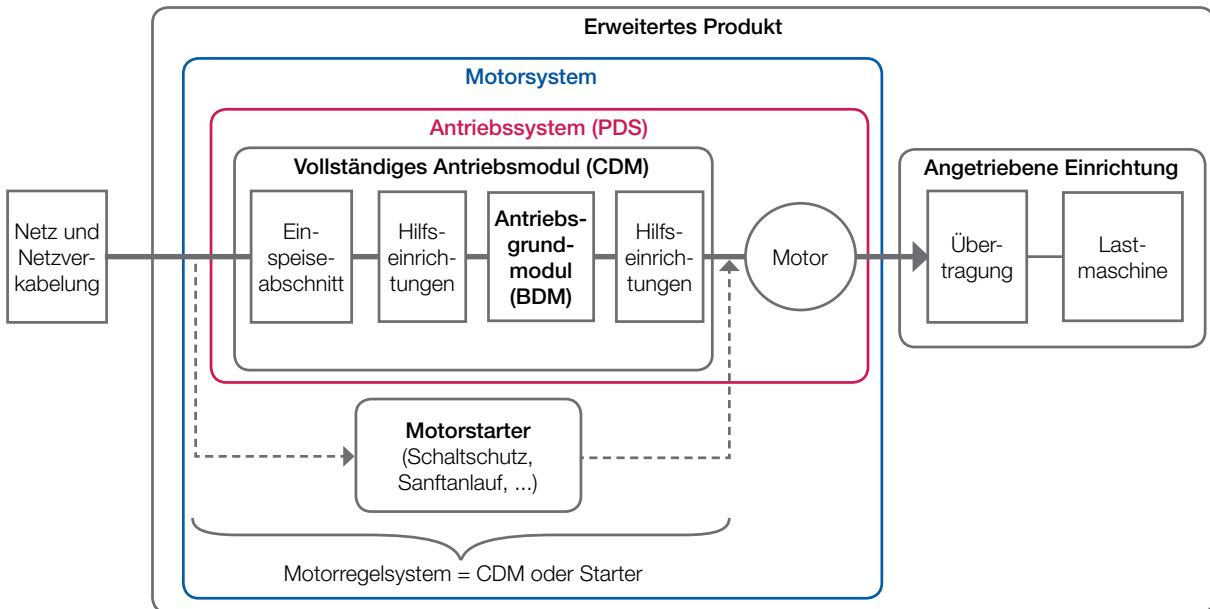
Erweitertes Produkt

Motorsystem

Antriebssystem (PDS)

Vollständiges Antriebsmodul (CDM)

Netz und Netzverkabelung

Einspeiseabschnitt

Hilfseinrichtungen

Antriebsgrundmodul (BDM)

Hilfseinrichtungen

Motor

Angetriebene Einrichtung

Übertragung

Lastmaschine

Motorstarter (Schaltschutz, Sanftanlauf, ...)

Motorregelsystem = CDM oder Starter